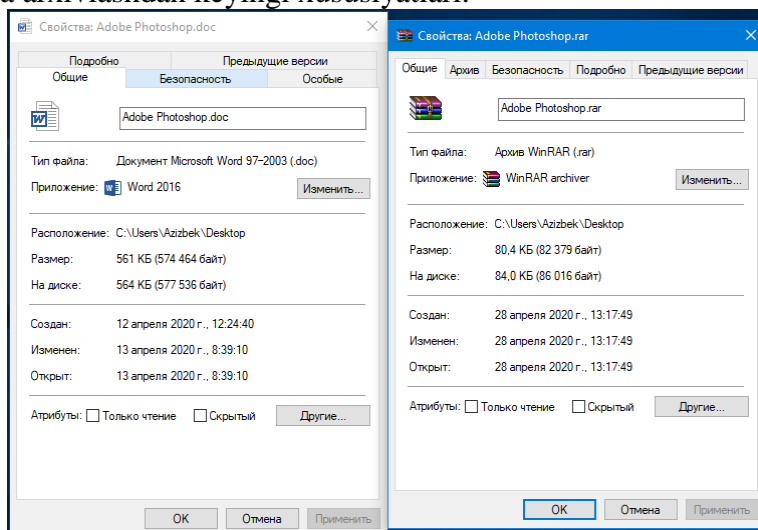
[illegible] arxivlashdan keyingi xasasiyatlari.

Свойства: Adobe Photoshop.doc

Подробно | Предыдущие версии
Общие | Безопасность | Особые

Adobe Photoshop.doc

Тип файла: Документ Microsoft Word 97–2003 (.doc)
Приложение: Word 2016 Изменить...

Расположение: C:\Users\Azizbek\Desktop
Размер: 561 КБ (574 464 байт)
На диске: 564 КБ (577 536 байт)

Создан: 12 апреля 2020 г., 12:24:40
Изменен: 13 апреля 2020 г., 8:39:10
Открыт: 13 апреля 2020 г., 8:39:10

Атрибуты: Только чтение Скрытый Другие...

OK Отмена Применить

Свойства: Adobe Photoshop.rar

Общие | Архив | Безопасность | Подробно | Предыдущие версии

Adobe Photoshop.rar

Тип файла: Архив WinRAR (.rar)
Приложение: WinRAR archiver Изменить...

Расположение: C:\Users\Azizbek\Desktop
Размер: 80,4 КБ (82 379 байт)
На диске: 84,0 КБ (86 016 байт)

Создан: 28 апреля 2020 г., 13:17:49
Изменен: 28 апреля 2020 г., 13:17:49
Открыт: 28 апреля 2020 г., 13:17:49

Атрибуты: Только чтение Скрытый Другие...

OK Отмена Применить